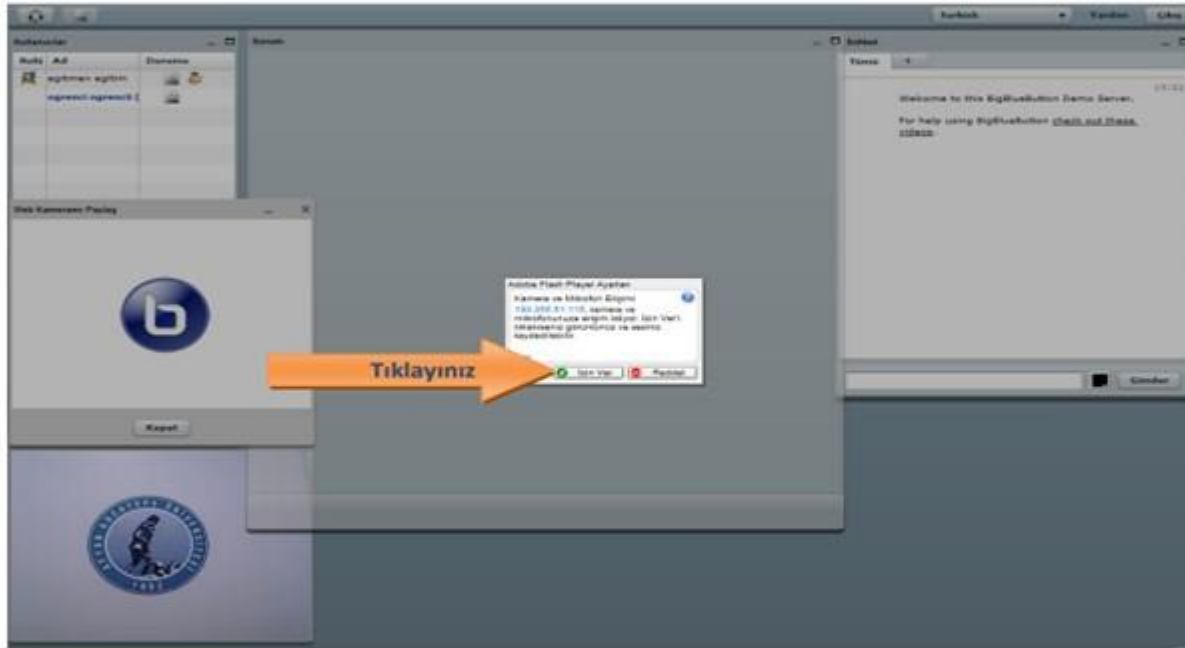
Turkish Yardım Çıkış

Kullanıcılar

| Rolü | Ad | Durumu |
|---|---|---|
| | egitmen egitim | |
| | ogrenci ogrenci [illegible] | |

Sunum

Sohbet

Tümü +

Welcome to the BigBlueButton Demo Server.

For help using BigBlueButton check out these videos.

Gönder

Web Kameranı Paylaş

Kapat

Adobe Flash Player Ayarları

Kamera ve Mikrofon Erişimi

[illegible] kamera ve mikrofonunuza erişim istiyor. İzin Ver'i tıklarsanız görüntünüz ve sesiniz kaydedilebilir.

İzin Ver

Reddet

Tıklayınız